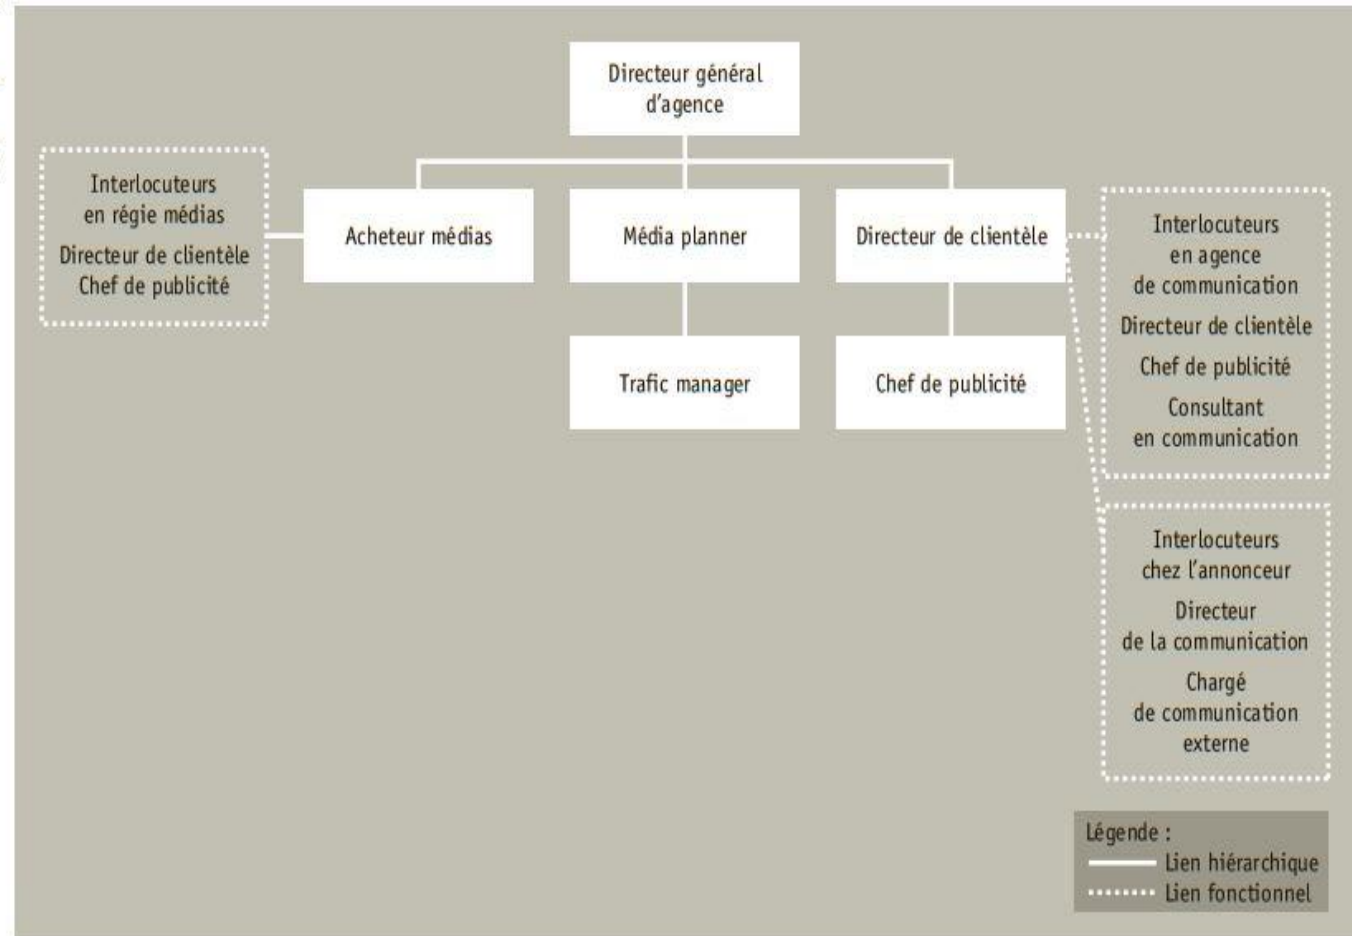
Directeur général d'agence

Interlocuteurs en régie médias
Directeur de clientèle
Chef de publicité

Acheteur médias

Média planner

Directeur de clientèle

Interlocuteurs en agence de communication
Directeur de clientèle
Chef de publicité
Consultant en communication

Trafic manager

Chef de publicité

Interlocuteurs chez l'annonceur
Directeur de la communication
Chargé de communication externe

Légende :
Lien hiérarchique
Lien fonctionnel